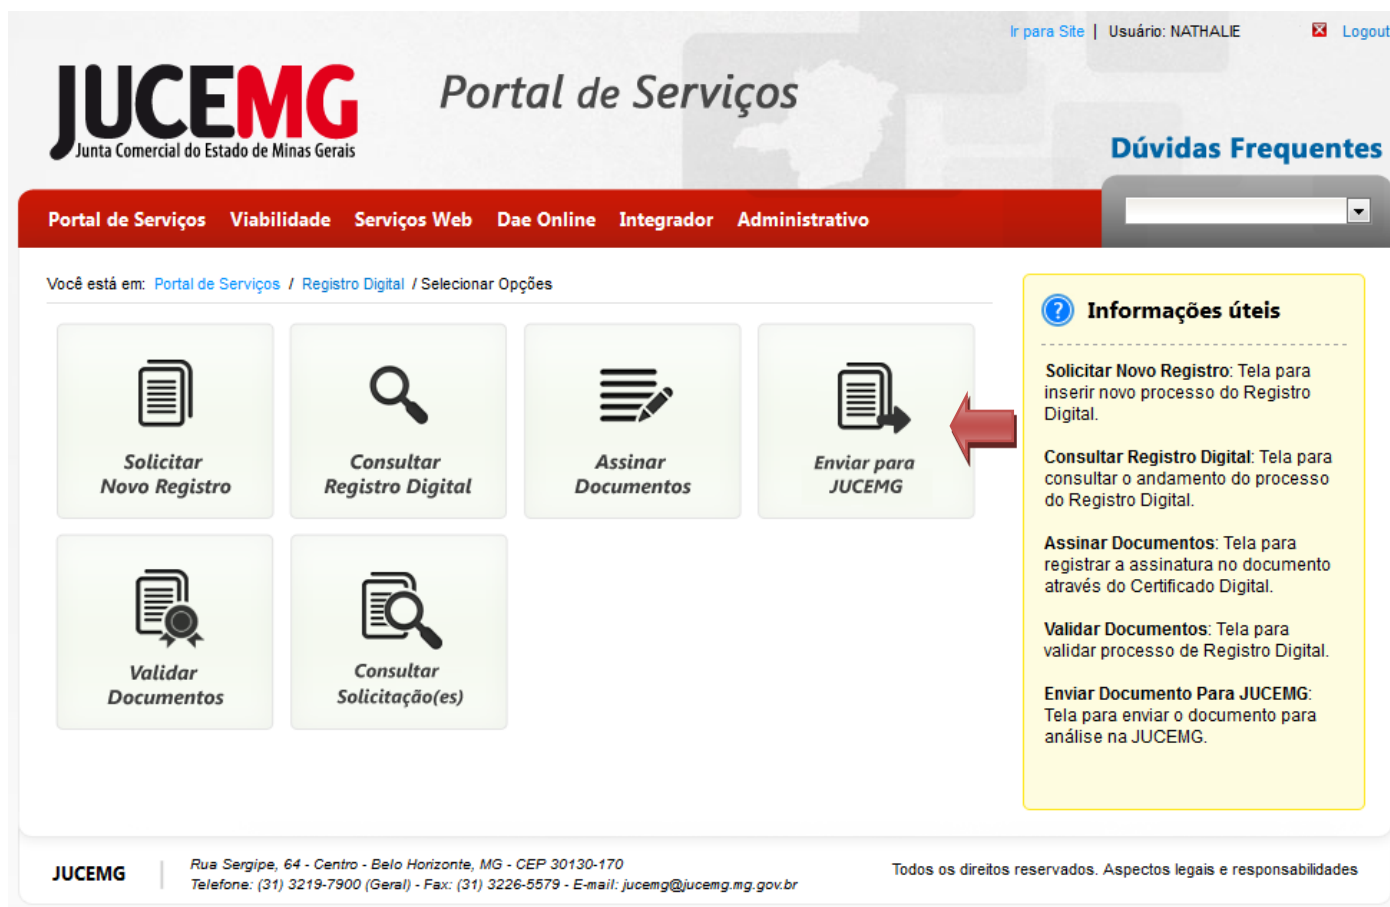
Ir para Site | Usuário: NATHALIE Logout

JUCEMG
Junta Comercial do Estado de Minas Gerais

Portal de Serviços

Dúvidas Frequentes

Portal de Serviços Viabilidade Serviços Web Dae Online Integrador Administrativo

Você está em: Portal de Serviços / Registro Digital / Selecionar Opções

Solicitar Novo Registro

Consultar Registro Digital

Assinar Documentos

Enviar para JUCEMG

Validar Documentos

Consultar Solicitação(es)

Informações úteis

Solicitar Novo Registro: Tela para inserir novo processo do Registro Digital.

Consultar Registro Digital: Tela para consultar o andamento do processo do Registro Digital.

Assinar Documentos: Tela para registrar a assinatura no documento através do Certificado Digital.

Validar Documentos: Tela para validar processo de Registro Digital.

Enviar Documento Para JUCEMG: Tela para enviar o documento para análise na JUCEMG.

JUCEMG

Rua Sergipe, 64 - Centro - Belo Horizonte, MG - CEP 30130-170
Telefone: (31) 3219-7900 (Geral) - Fax: (31) 3226-5579 - E-mail: jucemg@jucemg.mg.gov.br

Todos os direitos reservados. Aspectos legais e responsabilidades